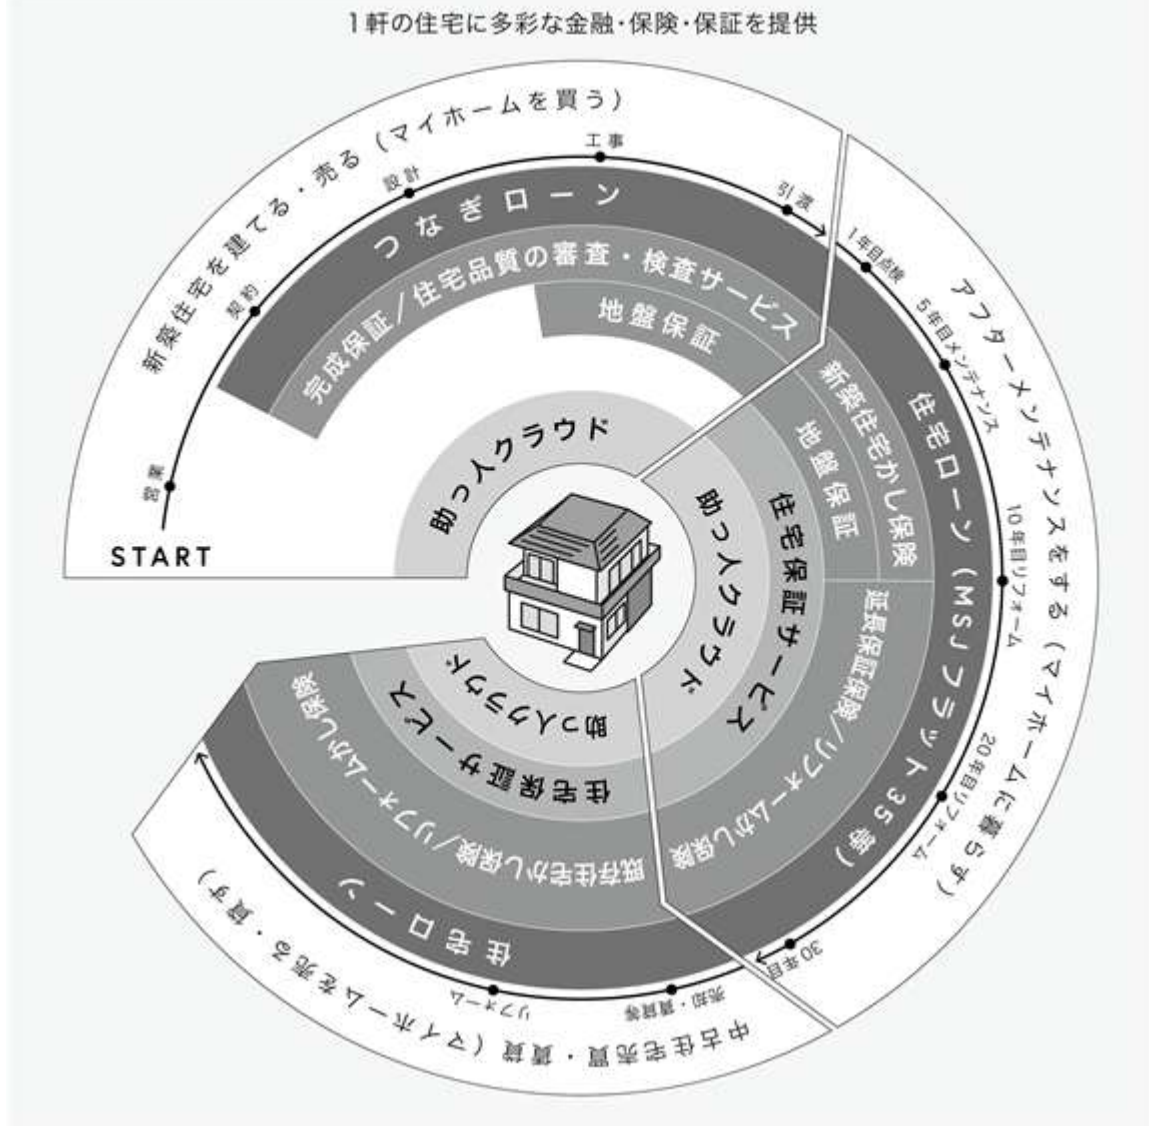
1軒の住宅に多彩な金融・保険・保証を提供

新築住宅を建てる・売る（マイホームを買う）

START

営業

契約

設計

工事

引渡

つなぎローン

完成保証／住宅品質の審査・検査サービス

地盤保証

助っ人クラウド

アフターメンテナンスをする（マイホームに暮らす）

1年目点検

5年目メンテナンス

10年目リフォーム

20年目リフォーム

30年目

住宅ローン（MSJフラット35等）

新築住宅かし保険

地盤保証

延長保証保険／リフォームかし保険

住宅保証サービス

助っ人クラウド

中古住宅売買・賃貸（マイホームを売る・貸す）

住宅ローン

既存住宅かし保険／リフォームかし保険

住宅保証サービス

助っ人クラウド

リフォーム

売却・賃貸等